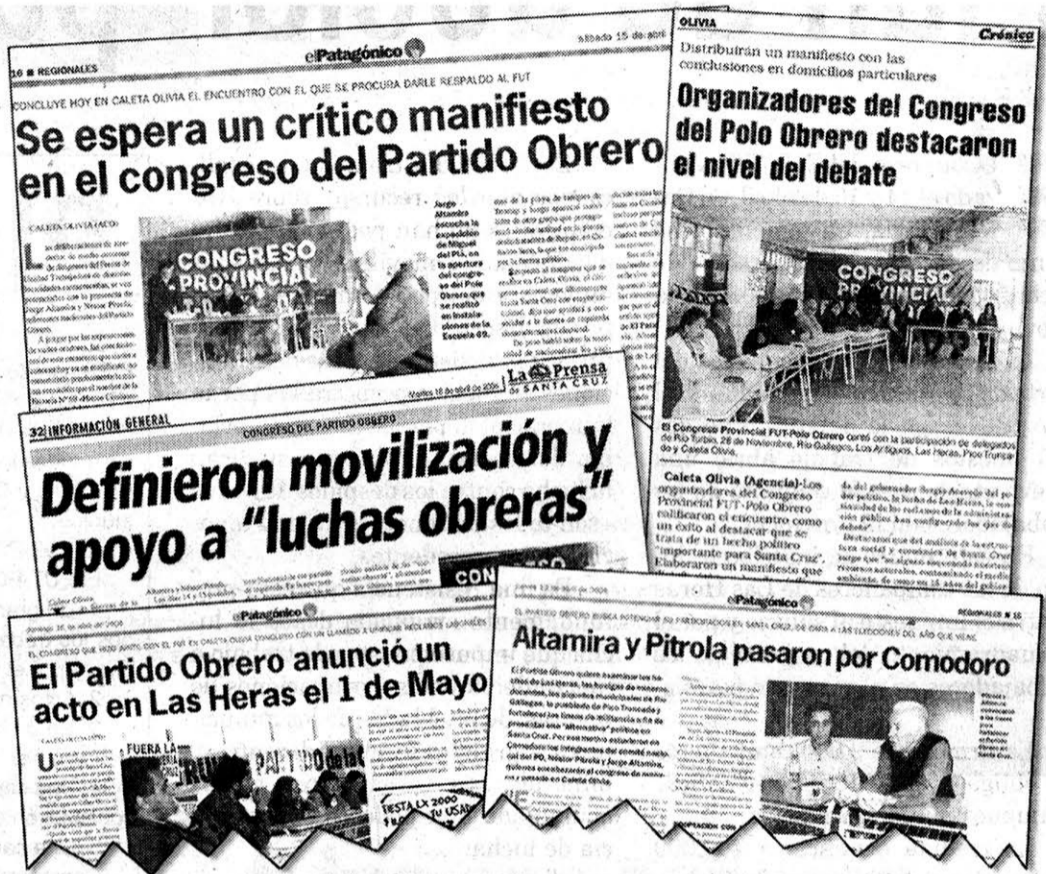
elPatagónico

sábado 15 de abr

16 ■ REGIONALES

CONCLUYE HOY EN CALETA OLIVIA EL ENCUENTRO CON EL QUE SE PROCURA DARLE RESPALDO AL FUT

Se espera un crítico manifiesto en el congreso del Partido Obrero

CALETA OLIVIA (ACO)

CONGRESO PROVINCIAL

Jorge Altamira escucha la exposición de Miguel del PO, en la apertura del congreso del Polo Obrero que se realizó en instalaciones de la Escuela 69.

OLIVIA

Crónica

Distribuirán un manifiesto con las conclusiones en domicilios particulares

Organizadores del Congreso del Polo Obrero destacaron el nivel del debate

CONGRESO PROVINCIAL

El Congreso Provincial FUT-Polo Obrero contó con la participación de delegados de Río Turbio, 28 de Noviembre, Río Gallegos, Los Antiguos, Las Heras, Pico Truncado y Caleta Olivia.

Caleta Olivia (Agencia)-Los organizadores del Congreso Provincial FUT-Polo Obrero realizaron el encuentro como un éxito al destacar que se trata de un hecho político "importante para Santa Cruz". Elaboraron un manifiesto que

Martes 18 de abril de 2006

La Prensa de SANTA CRUZ

32 INFORMACIÓN GENERAL

CONGRESO DEL PARTIDO OBRERO

Definieron movilización y apoyo a "luchas obreras"

CON

Domingo 16 de abril de 2006

elPatagónico

EL CONGRESO QUE HIZO ANOCHE EL FUT EN CALETA OLIVIA CONCLUYÓ CON UN LLAMADO A UNIFICAR RECLAMOS LABORALES

El Partido Obrero anunció un acto en Las Heras el 1 de Mayo

FUERA LA

PARTIDO de la

TESTA EX 2000

12 de abril de 2006

elPatagónico

REGIONALES ■ 15

EL PARTIDO OBRERO BUSCA POTENCIAR SU PARTICIPACIÓN EN SANTA CRUZ, DE CARA A LAS ELECCIONES DEL AÑO QUE VIENE

Altamira y Pitrola pasaron por Comodoro

El Partido Obrero quiere examinar los hechos de Las Heras, las huelgas de mineros, docentes, los piquetes municipales de Río Gallegos, el pueblada de Pico Truncado y fortalecer las líneas de militancia a fin de presentar una "alternativa" política en Santa Cruz. Por ese motivo estuvieron en Comodoro los integrantes del comité nacional del PO, Néstor Pitrola y Jorge Altamira, quienes encabezarán el congreso de mañana y pasado en Caleta Olivia.